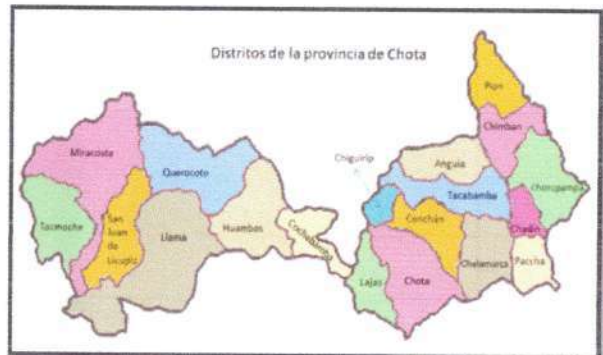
Distritos de la provincia de Chota

Pion

Chimban

Miracosta

Querocoto

Chiguirip

Anguia

Choropampa

Tacabamba

Tacabamba

Conchán

Chadín

San Juan de Licupis

Llama

Huambos

Cochabamba

Chalamarca

Paccha

Lajas

Chota